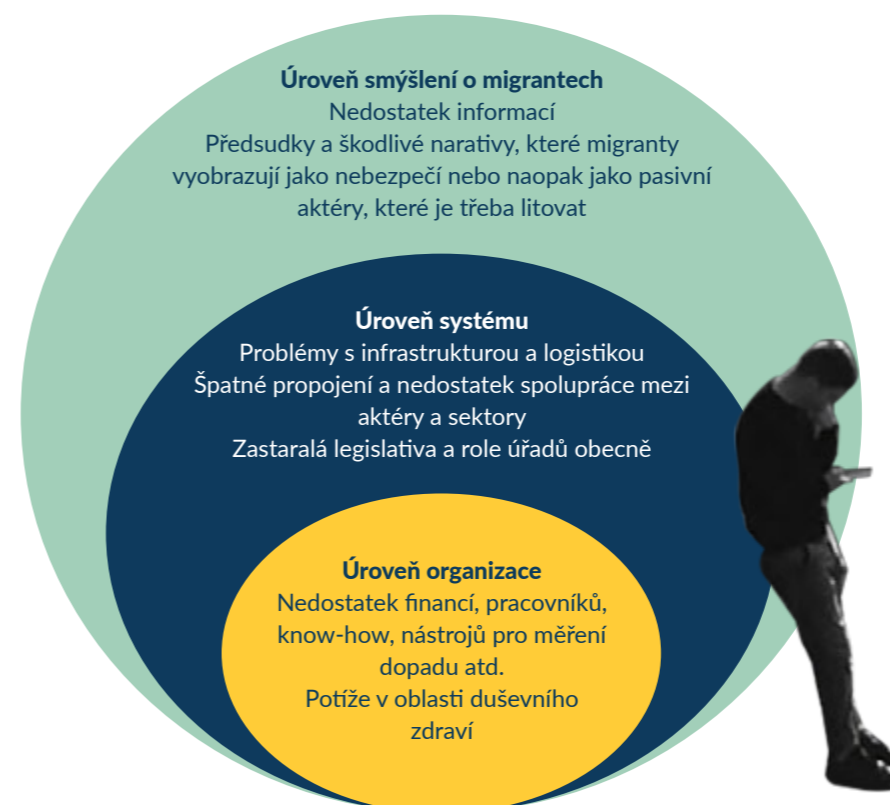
Úroveň smýšlení o migrantech
Nedostatek informací
Předsudky a škodlivé narativy, které migranty vyobrazují jako nebezpečí nebo naopak jako pasivní aktéry, které je třeba litovat

Úroveň systému
Problémy s infrastrukturou a logistikou
Špatné propojení a nedostatek spolupráce mezi aktéry a sektory
Zastaralá legislativa a role úřadů obecně

Úroveň organizace
Nedostatek financí, pracovníků, know-how, nástrojů pro měření dopadu atd.
Potíže v oblasti duševního zdraví